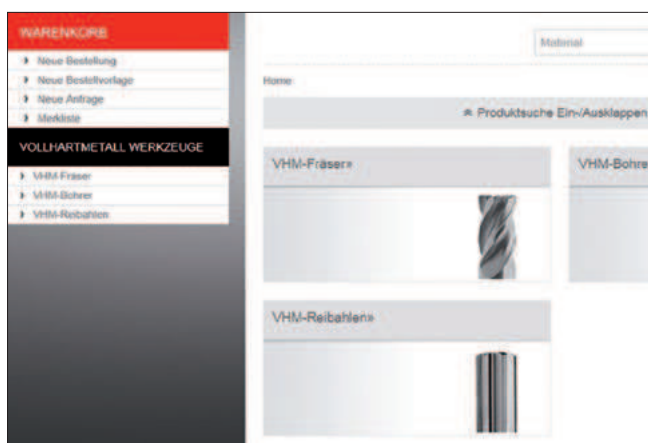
WARENKORB

Neue Bestellung
Neue Bestellvorlage
Neue Anfrage
Merkliste

VOLLHARTMETALL WERKZEUGE

VHM-Fräser
VHM-Bohrer
VHM-Reibahlen

Material

Home

Produktsuche Ein-/Ausklappen

VHM-Fräser»

VHM-Bohre

VHM-Reibahlen»